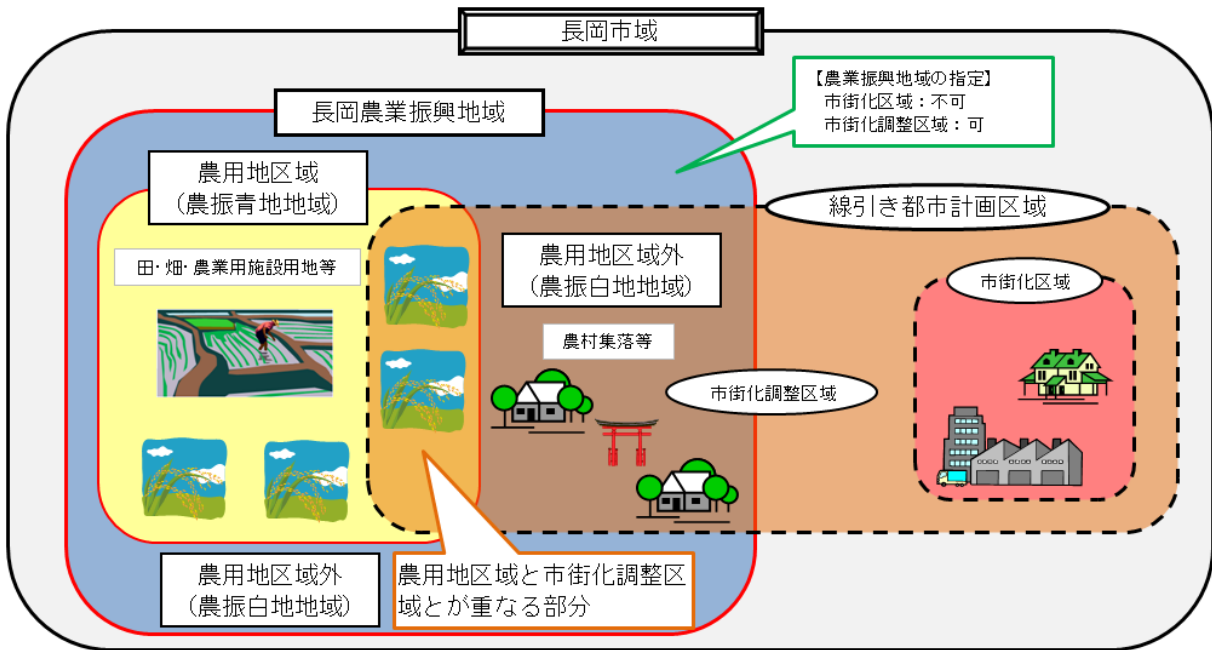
長岡市域

【農業振興地域の指定】
市街化区域：不可
市街化調整区域：可

長岡農業振興地域

農用地区域
（農振青地地域）

線引き都市計画区域

田・畑・農業用施設用地等

農用地区域外
（農振白地地域）

市街化区域

農村集落等

市街化調整区域

農用地区域外
（農振白地地域）

農用地区域と市街化調整区域とが重なる部分